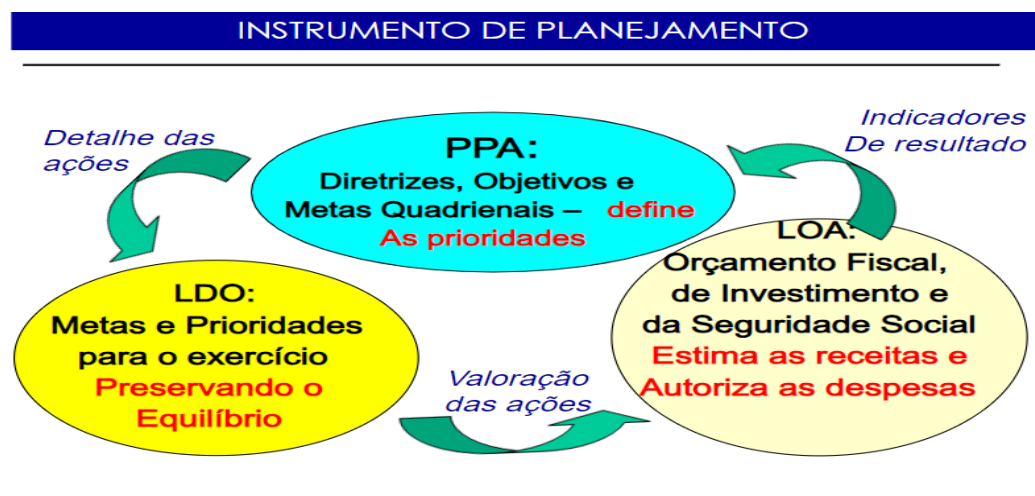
INSTRUMENTO DE PLANEJAMENTO

Detalhe das ações

PPA:
Diretrizes, Objetivos e Metas Quadrienais – define As prioridades

Indicadores De resultado

LDO:
Metas e Prioridades para o exercício
Preservando o Equilíbrio

LOA:
Orçamento Fiscal, de Investimento e da Seguridade Social
Estima as receitas e Autoriza as despesas

Valoração das ações